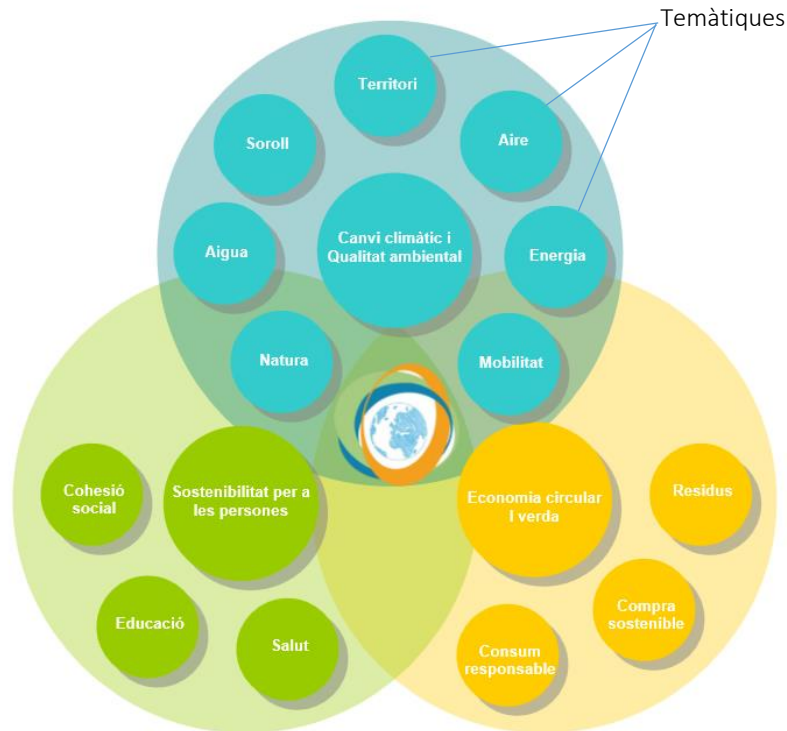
Temàtiques

Territori

Soroll

Aire

Aigua

Canvi climàtic i Qualitat ambiental

Energia

Natura

Mobilitat

Cohesió social

Sostenibilitat per a les persones

Economia circular I verda

Residus

Educació

Salut

Compra sostenible

Consum responsable